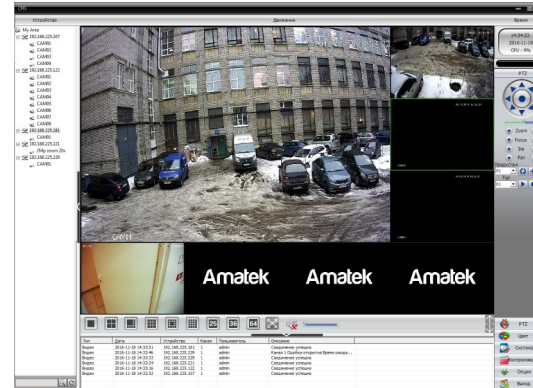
CMS

Устройство

Движение

Время

My Area
192.168.225.107
CAM01
CAM02
CAM03
CAM04
192.168.225.122
CAM01
CAM02
CAM03
CAM04
CAM05
CAM06
CAM07
CAM08
192.168.225.181
CAM01
192.168.225.121
2Mp avon 20x
192.168.225.229
CAM01

14:34:22
2016-11-18
CPU : 9%

PTZ

Zoom
Focus
Iris
Pan

Предустан

CAM11

Amatek
Amatek
Amatek

25
36
64

| Тип | Дата | Устройство | Канал | Пользователь | Событие |
|---|---|---|---|---|---|
| Видео | 2016-11-18 14:33:51 | 192.168.225.181 | 1 | admin | Соединение успешно |
| Видео | 2016-11-18 14:33:40 | 192.168.225.229 | 1 | admin | Канал 1 Ошибка открытия Время ожида... |
| Видео | 2016-11-18 14:33:33 | 192.168.225.229 | 1 | admin | Соединение успешно |
| Видео | 2016-11-18 14:33:24 | 192.168.225.121 | 1 | admin | Соединение успешно |
| Видео | 2016-11-18 14:33:16 | 192.168.225.122 | 1 | admin | Соединение успешно |
| Видео | 2016-11-18 14:33:02 | 192.168.225.107 | 1 | admin | Соединение успешно |

PTZ
Цвет
Система
Воспроизв
Опции
Выход